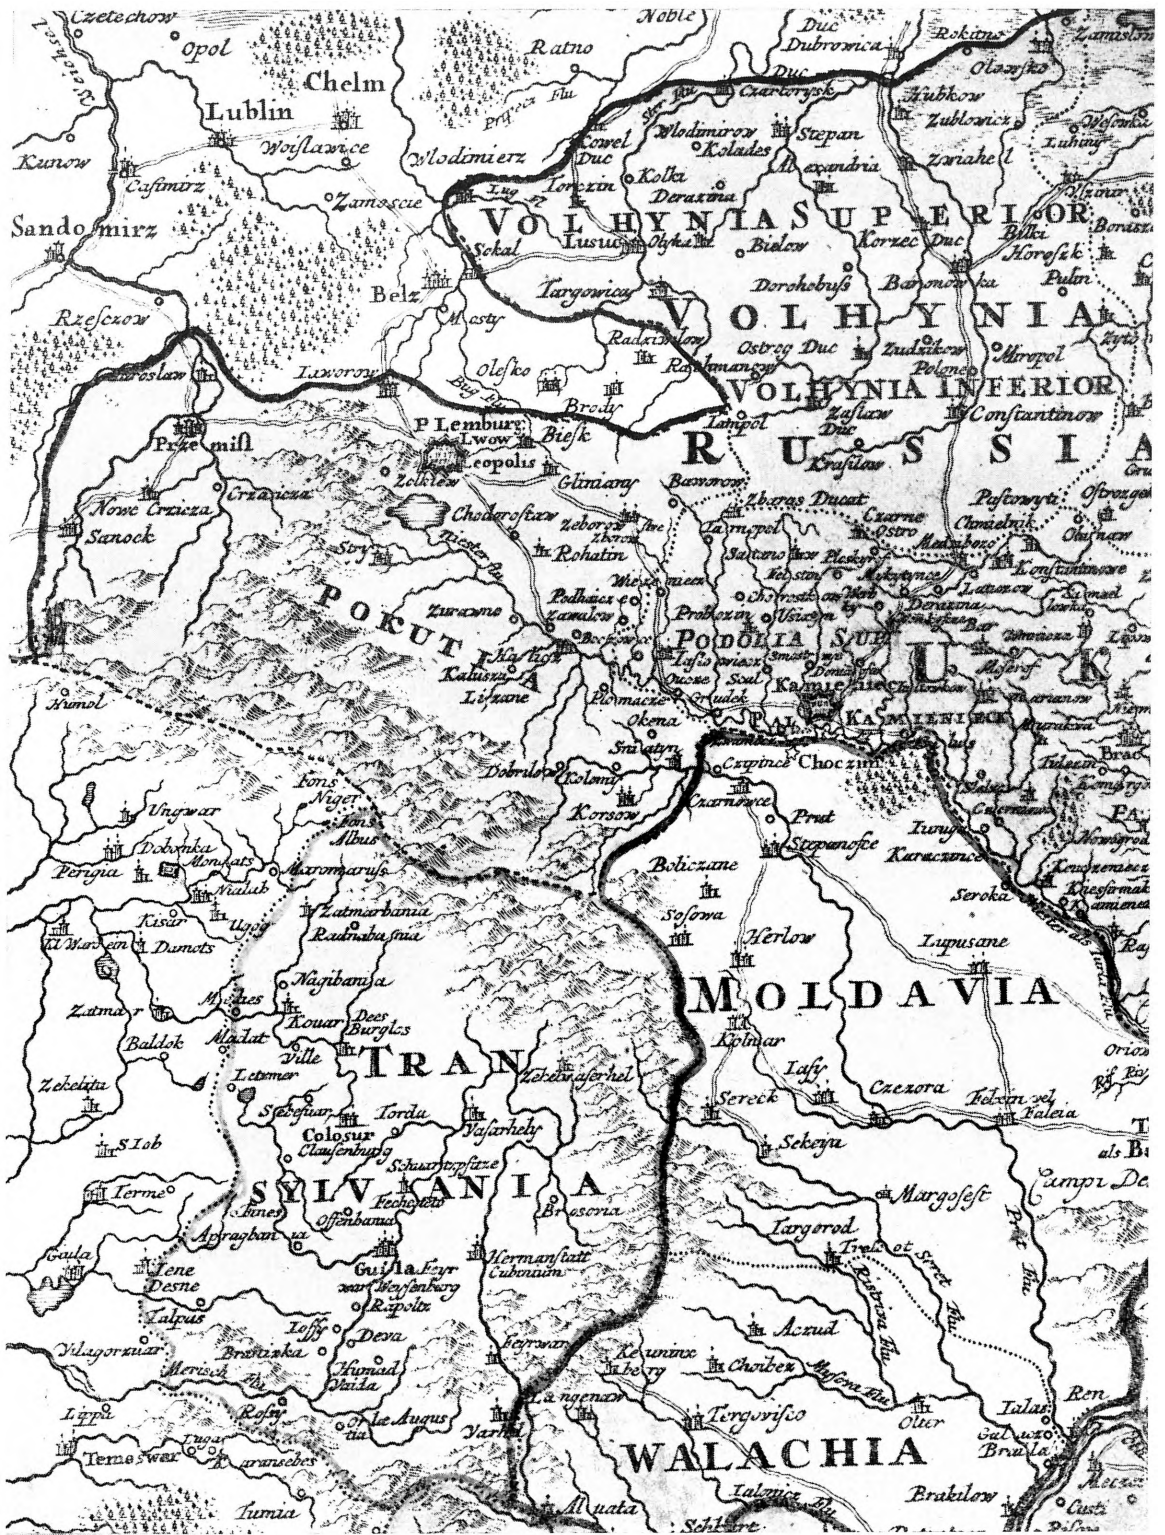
Czetechow Opol Noble Ratno Duc Dubrowica Rokitno Zamislin Wisla Chelm Lublin Pripecz Flu Duc Czartorysk Olaszko Kubkow Zublonicz Kunow Woislawice Wlodimierz Cowel Duc Wlodimirow Kolades Stepan Luhiny Casimirz Zamoscie Torczin Kolka Derazina Alexandria Zwiahel Sandomirz Lug Lusuc Olyka VOLHYNIA SUPERIOR Sokal Bielow Korzec Duc Bilki Horosk Rzeszow Belz Targowica Dorohobus Baranowka Pulin Mosty VOLHYNIA Radziwilow Raymanow Ostrog Duc Zudaikow Polone Miropol Jaroslaw Lworow Olesko Brody VOLHYNIA INFERIOR Bug Flu Constantinow Przemisl P. Lemburg Lwow Leopolis Biesk Lampol Zaslaw Duc RUSSIA Krasilow Zolkiew Gliniany Bazarow Pustowyti Ostrog Nowe Czaicza Czaicza Chodorostaw Zeborow Zbarasz Ducat Czarne Ostro Chmielnik Sanock Rohatin Tarnopol Medzibozo Stry Niester flu POKUTIA Zurawno Wieze nieci Podhaicz Zawalow Proskow Konstantinow Halicz Budzanow Probozin Usicz PODOLIA SUP UK Kalusz Liszane Tlumacz Okena Sniatyn Kamieniec Dobrulo Kolomey Czupince Choczim Humol Fons Niger Fons Albus Korsow Czarnowce Prut Stepanowce Ungwar Dobonka Monkats Maromaruss Boliczane Perigia Nialub Sosowa Seroka Kisar Ugoy Zatmarbania Radnabania Herlow Lupusane Damots Nagibania MOLDAVIA Zatmar Kouar Dees Burglos Madat Kolmar Baldok Ville TRAN Zekelaserhel Iasy Czezora Zekelita Letemer Sereck Felczin vel Faleia Tordu Vasarhely S. Iob Colosur Clausenburg Schaursepfatze Sekeya Campi Terme SYLVANIA Margosest Fecheteto Brosovia Targorod Gaula Offenbaina Apragbania Guila Feyr Hermanstatt Cubenium Zene Desne Weissenburg Rapoltz Talpus Deva Azzud Choibez Keyrwan Vilagoruar Braniszka Humad Muila Merisch Lippa Langenau Tergovisco Olter Ialar Temeswar Augus Yarbi Ren WALACHIA Braila Lugas Karansebes Brakilow Tumia Aluata